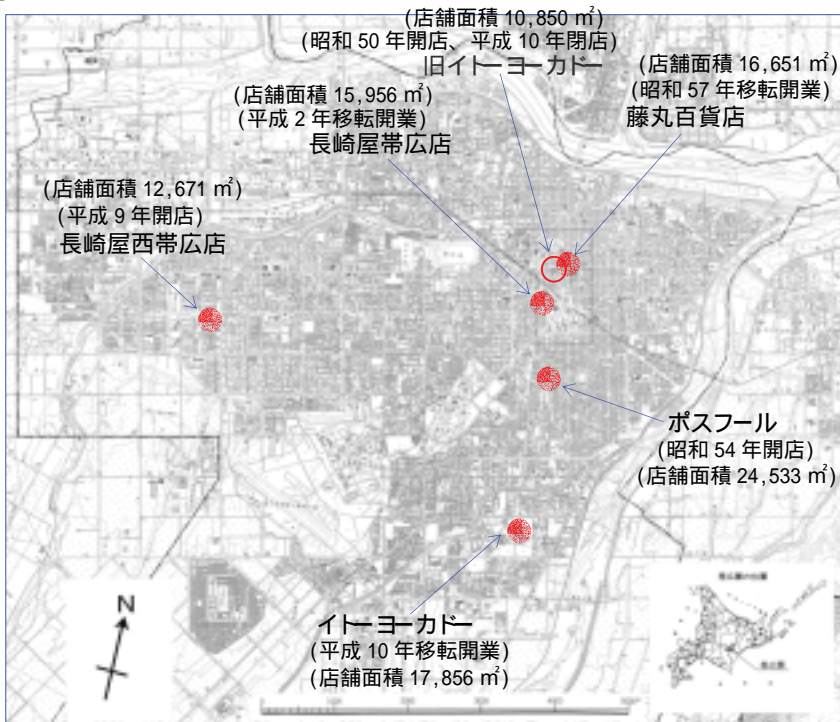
(店舗面積 10,850 ㎡)
(昭和 50 年開店、平成 10 年閉店)
旧イトーヨーカドー

(店舗面積 16,651 ㎡)
(昭和 57 年移転開業)
藤丸百貨店

(店舗面積 15,956 ㎡)
(平成 2 年移転開業)
長崎屋帯広店

(店舗面積 12,671 ㎡)
(平成 9 年開店)
長崎屋西帯広店

ポスフール
(昭和 54 年開店)
(店舗面積 24,533 ㎡)

N

イトーヨーカドー
(平成 10 年移転開業)
(店舗面積 17,856 ㎡)